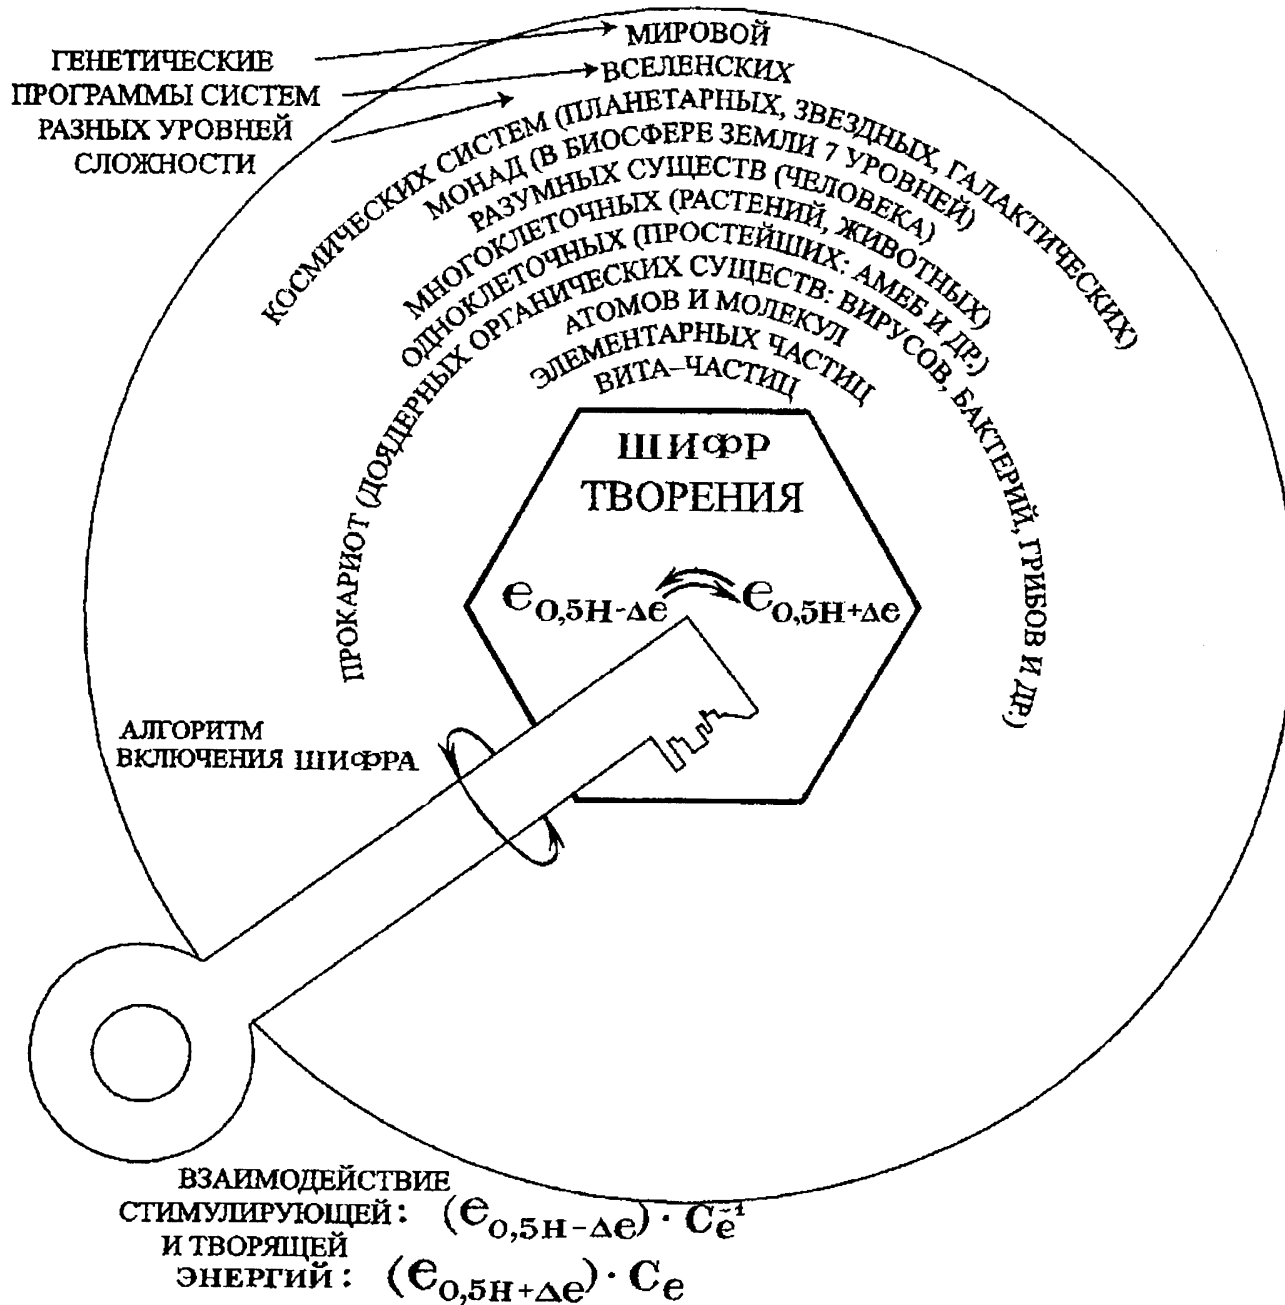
ГЕНЕТИЧЕСКИЕ ПРОГРАММЫ СИСТЕМ РАЗНЫХ УРОВНЕЙ СЛОЖНОСТИ

МИРОВОЙ
ВСЕЛЕНСКИХ
КОСМИЧЕСКИХ СИСТЕМ (ПЛАНЕТАРНЫХ, ЗВЕЗДНЫХ, ГАЛАКТИЧЕСКИХ)
МОНАД (В БИОСФЕРЕ ЗЕМЛИ 7 УРОВНЕЙ)
РАЗУМНЫХ СУЩЕСТВ (ЧЕЛОВЕКА)
МНОГОКЛЕТОЧНЫХ (РАСТЕНИЙ, ЖИВОТНЫХ)
ОДНОКЛЕТОЧНЫХ (ПРОСТЕЙШИХ: АМЕБ И ДР.)
ПРОКАРИОТ (ДОЯДЕРНЫХ ОРГАНИЧЕСКИХ СУЩЕСТВ: ВИРУСОВ, БАКТЕРИЙ, ГРИБОВ И ДР.)
АТОМОВ И МОЛЕКУЛ
ЭЛЕМЕНТАРНЫХ ЧАСТИЦ
ВИТА-ЧАСТИЦ

ШИФР ТВОРЕНИЯ

$e_{0,5н-\Delta e}$ $e_{0,5н+\Delta e}$

АЛГОРИТМ ВКЛЮЧЕНИЯ ШИФРА

ВЗАИМОДЕЙСТВИЕ СТИМУЛИРУЮЩЕЙ: $(e_{0,5н-\Delta e}) \cdot C_e^{-1}$
И ТВОРЯЩЕЙ ЭНЕРГИЙ: $(e_{0,5н+\Delta e}) \cdot C_e$